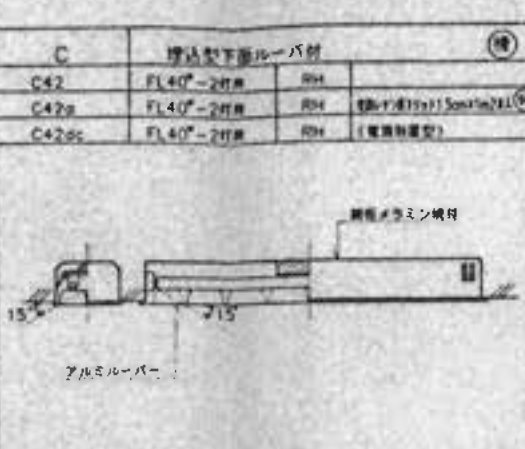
| C | 埋込型下面ルーバ付 | | ㊕ |
|---|---|---|---|
| C42 | FL40$^W$－2灯用 | RH | |
| C42a | FL40$^W$－2灯用 | RH | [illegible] |
| C42dc | FL40$^W$－2灯用 | RH | （電源別置型） |

鋼板メラミン焼付

15

15

アルミルーバー